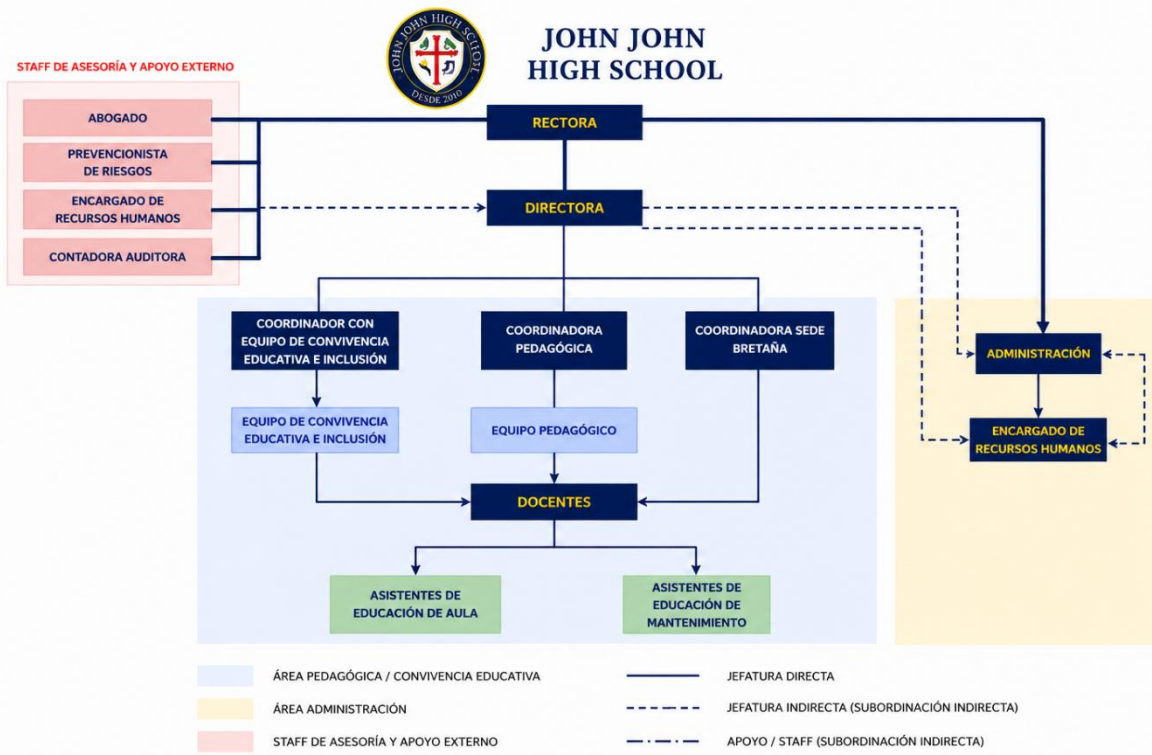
JOHN JOHN HIGH SCHOOL
DESDE 2010

JOHN JOHN
HIGH SCHOOL

STAFF DE ASESORÍA Y APOYO EXTERNO

ABOGADO

PREVENCIONISTA DE RIESGOS

ENCARGADO DE RECURSOS HUMANOS

CONTADORA AUDITORA

RECTORA

DIRECTORA

COORDINADOR CON EQUIPO DE CONVIVENCIA EDUCATIVA E INCLUSIÓN

COORDINADORA PEDAGÓGICA

COORDINADORA SEDE BRETAÑA

EQUIPO DE CONVIVENCIA EDUCATIVA E INCLUSIÓN

EQUIPO PEDAGÓGICO

DOCENTES

ASISTENTES DE EDUCACIÓN DE AULA

ASISTENTES DE EDUCACIÓN DE MANTENIMIENTO

ADMINISTRACIÓN

ENCARGADO DE RECURSOS HUMANOS

ÁREA PEDAGÓGICA / CONVIVENCIA EDUCATIVA

ÁREA ADMINISTRACIÓN

STAFF DE ASESORÍA Y APOYO EXTERNO

JEFATURA DIRECTA

JEFATURA INDIRECTA (SUBORDINACIÓN INDIRECTA)

APOYO / STAFF (SUBORDINACIÓN INDIRECTA)